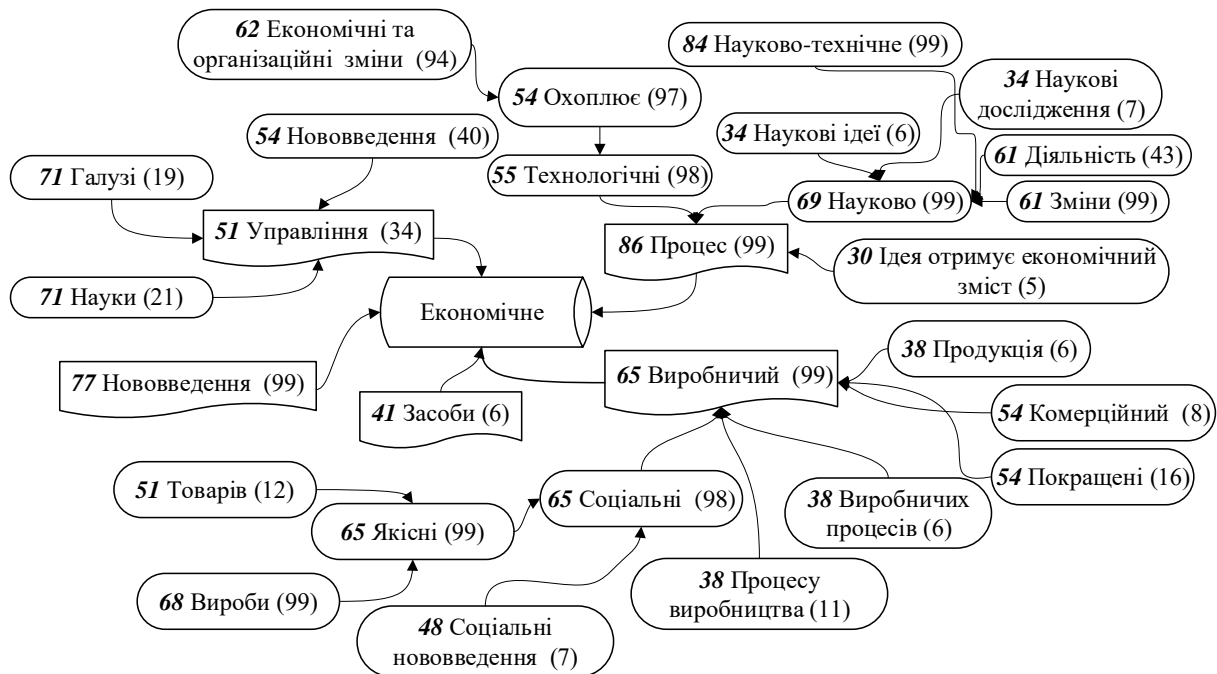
62 Економічні та організаційні зміни (94)

84 Науково-технічне (99)

34 Наукові дослідження (7)

54 Охоплює (97)

54 Нововведення (40)

34 Наукові ідеї (6)

61 Діяльність (43)

71 Галузі (19)

55 Технологічні (98)

69 Науково (99)

61 Зміни (99)

51 Управління (34)

86 Процес (99)

30 Ідея отримує економічний зміст (5)

71 Науки (21)

Економічне

77 Нововведення (99)

38 Продукція (6)

65 Виробничий (99)

41 Засоби (6)

54 Комерційний (8)

54 Покращені (16)

51 Товарів (12)

65 Соціальні (98)

38 Виробничих процесів (6)

65 Якісні (99)

68 Вироби (99)

38 Процесу виробництва (11)

48 Соціальні нововведення (7)